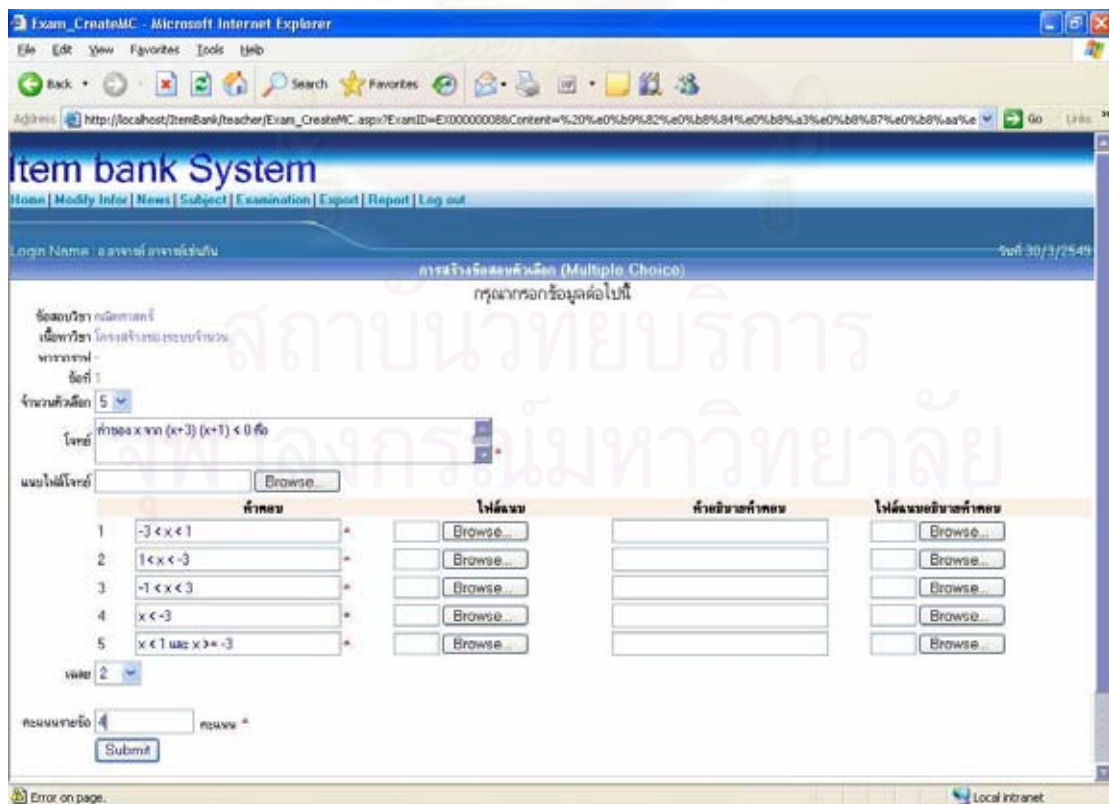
Exam_CreateMC - Microsoft Internet Explorer

File Edit View Favorites Tools Help

Back Search Favorites

Address http://localhost/ItemBank/teacher/Exam_CreateMC.aspx?ExamID=EX000000088Content=%20%e0%b9%82%e0%b8%84%e0%b8%a3%e0%b8%87%e0%b8%aa%e Go Links

Item bank System

Home | Modify Infor | News | Subject | Examination | Export | Report | Log out

Login Name : อ.อาจารย์ อาจารย์ร่วมกัน

วันที่ 30/3/2549

การสร้างข้อสอบตัวเลือก (Multiple Choice)

กรุณากรอกข้อมูลต่อไปนี้

ข้อสอบวิชา คณิตศาสตร์

เนื้อหาวิชา โครงสร้างของระบบจำนวน

หัวข้อย่อย -

ข้อที่ 1

จำนวนตัวเลือก 5

โจทย์ ค่าของ x จาก (x+3) (x+1) < 0 คือ *

แนบไฟล์โจทย์ Browse...

| | คำตอบ | | ไฟล์แนบ | คำอธิบายคำตอบ | ไฟล์แนบอธิบายคำตอบ |
|---|---|---|---|---|---|
| 1 | -3 < x < 1 | * | Browse... | | Browse... |
| 2 | 1< x < -3 | * | Browse... | | Browse... |
| 3 | -1 < x < 3 | * | Browse... | | Browse... |
| 4 | x < -3 | * | Browse... | | Browse... |
| 5 | x < 1 และ x >= -3 | * | Browse... | | Browse... |

เฉลย 2

คะแนนรายข้อ 4 คะแนน *

Submit

สถาบันวิทยบริการ
จุฬาลงกรณ์มหาวิทยาลัย

Error on page.

Local intranet